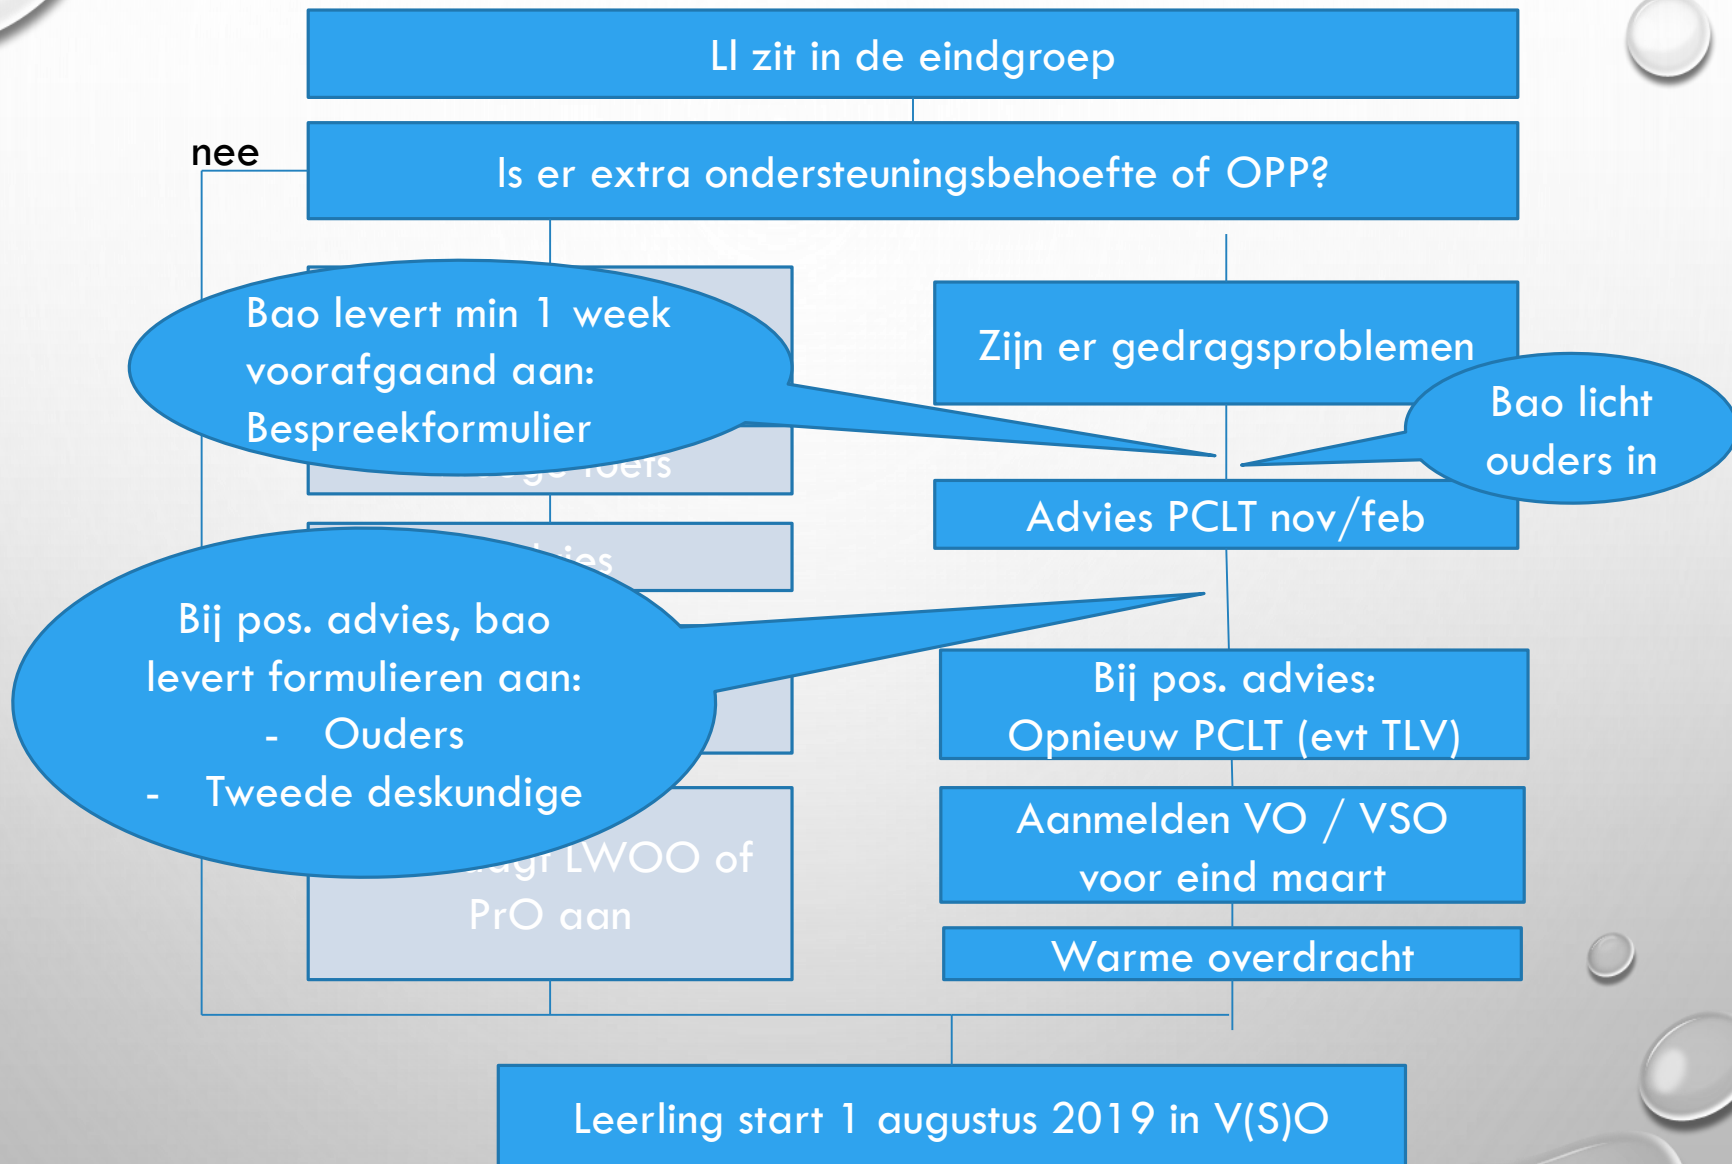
Ll zit in de eindgroep

nee

Is er extra ondersteuningsbehoefte of OPP?

Bao levert min 1 week voorafgaand aan: Bespreekformulier

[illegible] toets

Zijn er gedragsproblemen

Bao licht ouders in

Advies PCLT nov/feb

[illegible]ies

Bij pos. advies, bao levert formulieren aan:
- Ouders
- Tweede deskundige

Bij pos. advies: Opnieuw PCLT (evt TLV)

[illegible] LWOO of PrO aan

Aanmelden VO / VSO voor eind maart

Warme overdracht

Leerling start 1 augustus 2019 in V(S)O